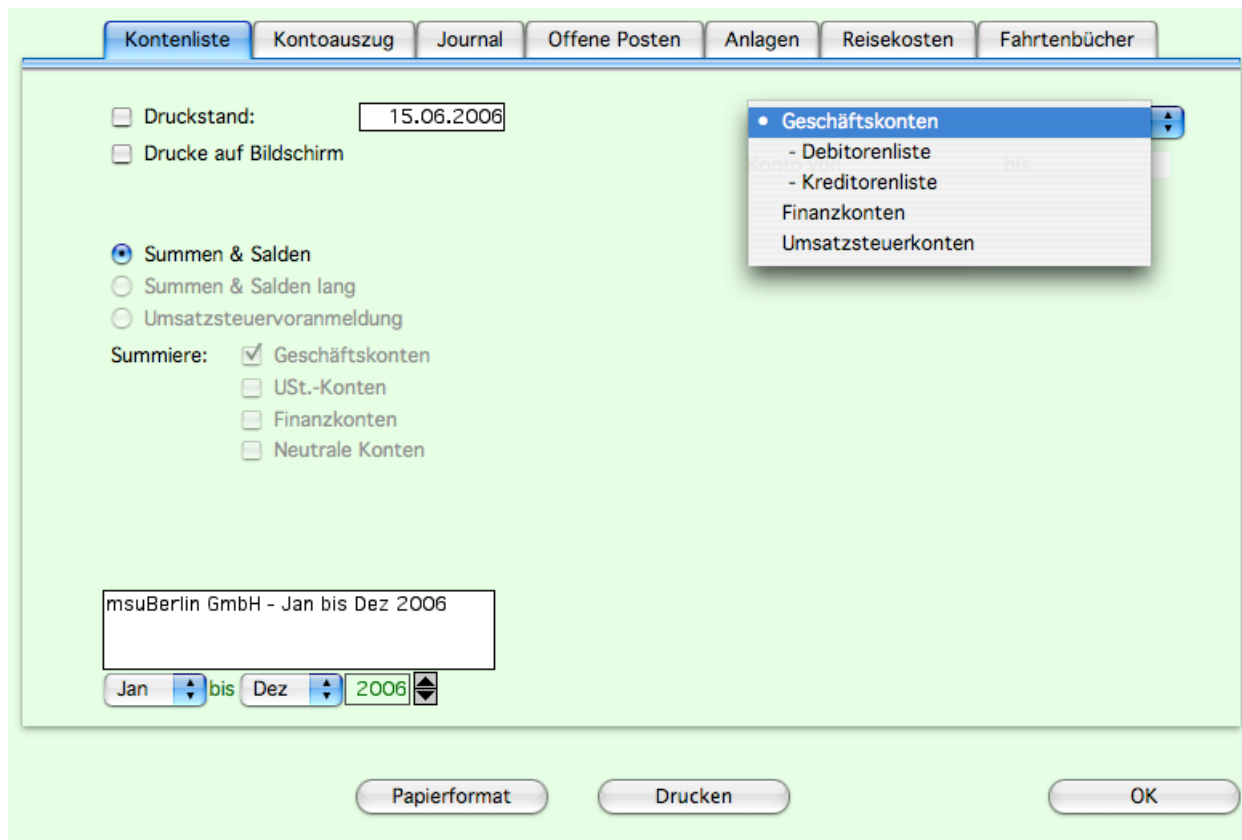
Kontenliste Kontoauszug Journal Offene Posten Anlagen Reisekosten Fahrtenbücher

Druckstand: 15.06.2006
Drucke auf Bildschirm

• Geschäftskonten
- Debitorenliste
- Kreditorenliste
Finanzkonten
Umsatzsteuerkonten

Summen & Salden
Summen & Salden lang
Umsatzsteuervoranmeldung
Summiere: Geschäftskonten
USt.-Konten
Finanzkonten
Neutrale Konten

msuBerlin GmbH - Jan bis Dez 2006

Jan bis Dez 2006

Papierformat Drucken OK